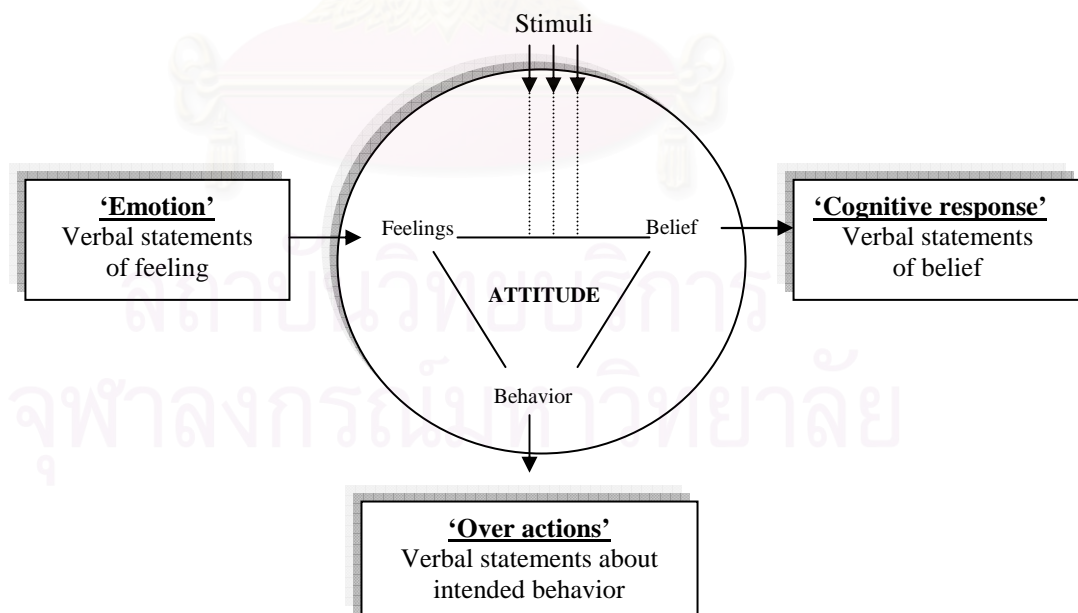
สถาบันวิทยบริการ
จุฬาลงกรณ์มหาวิทยาลัย

Stimuli

'Emotion'
Verbal statements of feeling

Feelings

Belief

'Cognitive response'
Verbal statements of belief

ATTITUDE

Behavior

'Over actions'
Verbal statements about intended behavior